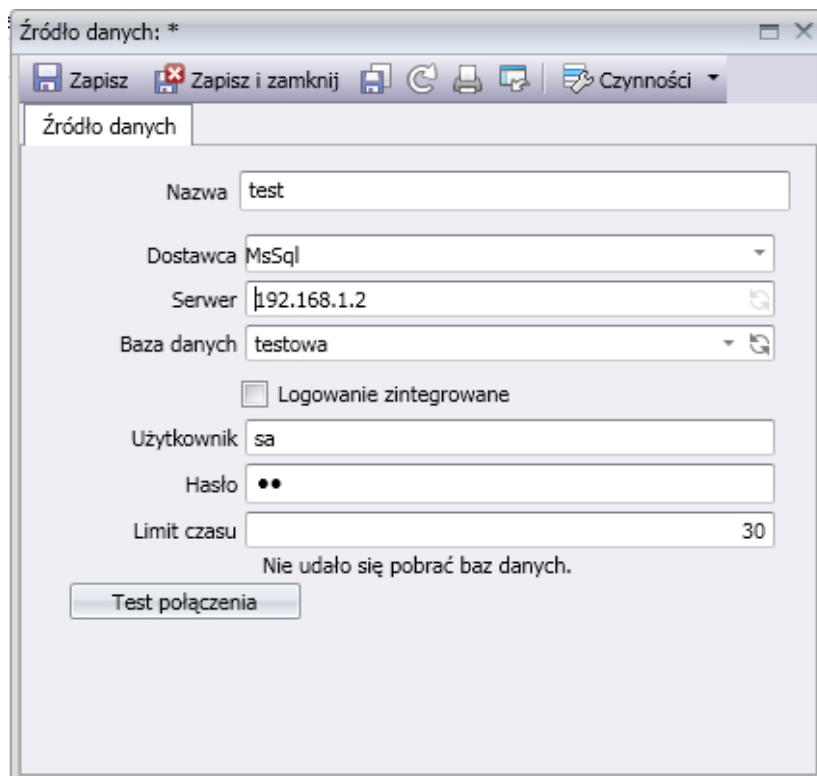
Źródło danych: *

Zapisz Zapisz i zamknij Czynności

Źródło danych

Nazwa test

Dostawca MsSql

Serwer 192.168.1.2

Baza danych testowa

Logowanie zintegrowane

Użytkownik sa

Hasło ••

Limit czasu 30

Nie udało się pobrać baz danych.

Test połączenia